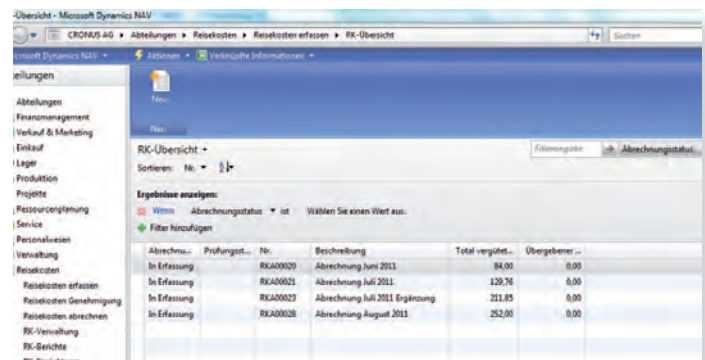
-Übersicht - Microsoft Dynamics NAV

CRONUS AG ▸ Abteilungen ▸ Reisekosten ▸ Reisekosten erfassen ▸ RK-Übersicht

Suchen

icrosoft Dynamics NAV ▾

Aktionen ▾

Verknüpfte Informationen ▾

eilungen

Abteilungen
Finanzmanagement
Verkauf & Marketing
Einkauf
Lager
Produktion
Projekte
Ressourcenplanung
Service
Personalwesen
Verwaltung
Reisekosten
Reisekosten erfassen
Reisekosten Genehmigung
Reisekosten abrechnen
RK-Verwaltung
RK-Berichte

Neu

Neu

RK-Übersicht ▾

Filterausgabe

Abrechnungsstatu

Sortieren: Nr. ▾

Ergebnisse anzeigen:

Wenn Abrechnungsstatus ▾ ist Wählen Sie einen Wert aus.

Filter hinzufügen

| Abrechnu... | Prüfungsst... | Nr. | Beschreibung | Total vergütet... | Übergebener ... |
|---|---|---|---|---|---|
| In Erfassung | | RKA00020 | Abrechnung Juni 2011 | 84,00 | 0,00 |
| In Erfassung | | RKA00021 | Abrechnung Juli 2011 | 129,76 | 0,00 |
| In Erfassung | | RKA00023 | Abrechnung Juli 2011 Ergänzung | 211,85 | 0,00 |
| In Erfassung | | RKA00028 | Abrechnung August 2011 | 252,00 | 0,00 |